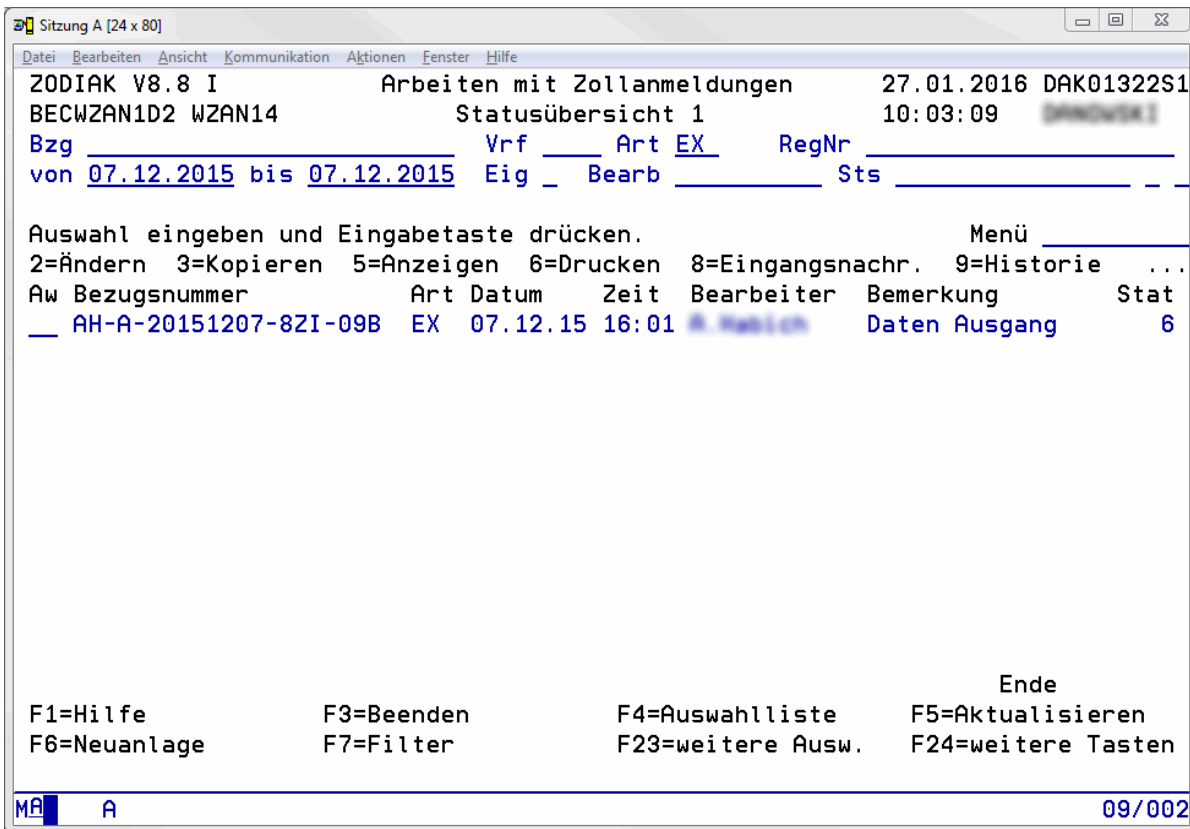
Sitzung A [24 x 80]

Datei Bearbeiten Ansicht Kommunikation Aktionen Fenster Hilfe

ZODIAK V8.8 I Arbeiten mit Zollanmeldungen 27.01.2016 DAK01322S1
BECWZAN1D2 WZAN14 Statusübersicht 1 10:03:09 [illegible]
Bzg Vrf Art EX RegNr
von 07.12.2015 bis 07.12.2015 Eig Bearb Sts

Auswahl eingeben und Eingabetaste drücken. Menü
2=Ändern 3=Kopieren 5=Anzeigen 6=Drucken 8=Eingangsnachr. 9=Historie ...

| Aw | Bezugsnummer | Art | Datum | Zeit | Bearbeiter | Bemerkung | Stat |
|---|---|---|---|---|---|---|---|
| __ | AH-A-20151207-8ZI-09B | EX | 07.12.15 | 16:01 | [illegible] | Daten Ausgang | 6 |

Ende
F1=Hilfe F3=Beenden F4=Auswahlliste F5=Aktualisieren
F6=Neuanlage F7=Filter F23=weitere Ausw. F24=weitere Tasten

MA A 09/002